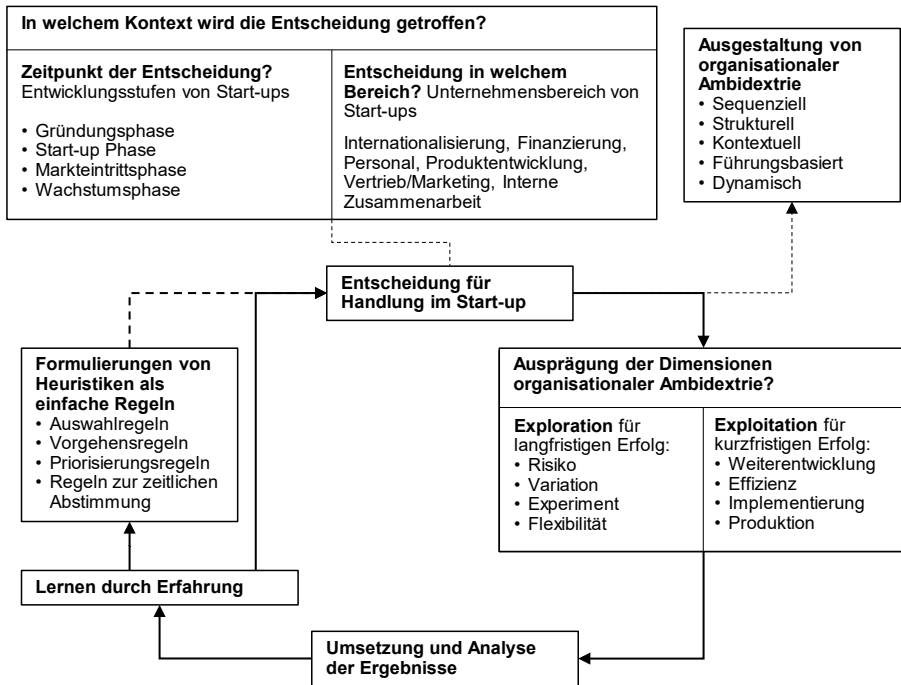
In welchem Kontext wird die Entscheidung getroffen?

Zeitpunkt der Entscheidung? Entwicklungsstufen von Start-ups

• Gründungsphase
• Start-up Phase
• Markteintrittsphase
• Wachstumsphase

Entscheidung in welchem Bereich? Unternehmensbereich von Start-ups

Internationalisierung, Finanzierung, Personal, Produktentwicklung, Vertrieb/Marketing, Interne Zusammenarbeit

Ausgestaltung von organisationaler Ambidextrie
• Sequenziell
• Strukturell
• Kontextuell
• Führungsbasiert
• Dynamisch

Entscheidung für Handlung im Start-up

Formulierungen von Heuristiken als einfache Regeln
• Auswahlregeln
• Vorgehensregeln
• Priorisierungsregeln
• Regeln zur zeitlichen Abstimmung

Ausprägung der Dimensionen organisationaler Ambidextrie?

Exploration für langfristigen Erfolg:
• Risiko
• Variation
• Experiment
• Flexibilität

Exploitation für kurzfristigen Erfolg:
• Weiterentwicklung
• Effizienz
• Implementierung
• Produktion

Lernen durch Erfahrung

Umsetzung und Analyse der Ergebnisse